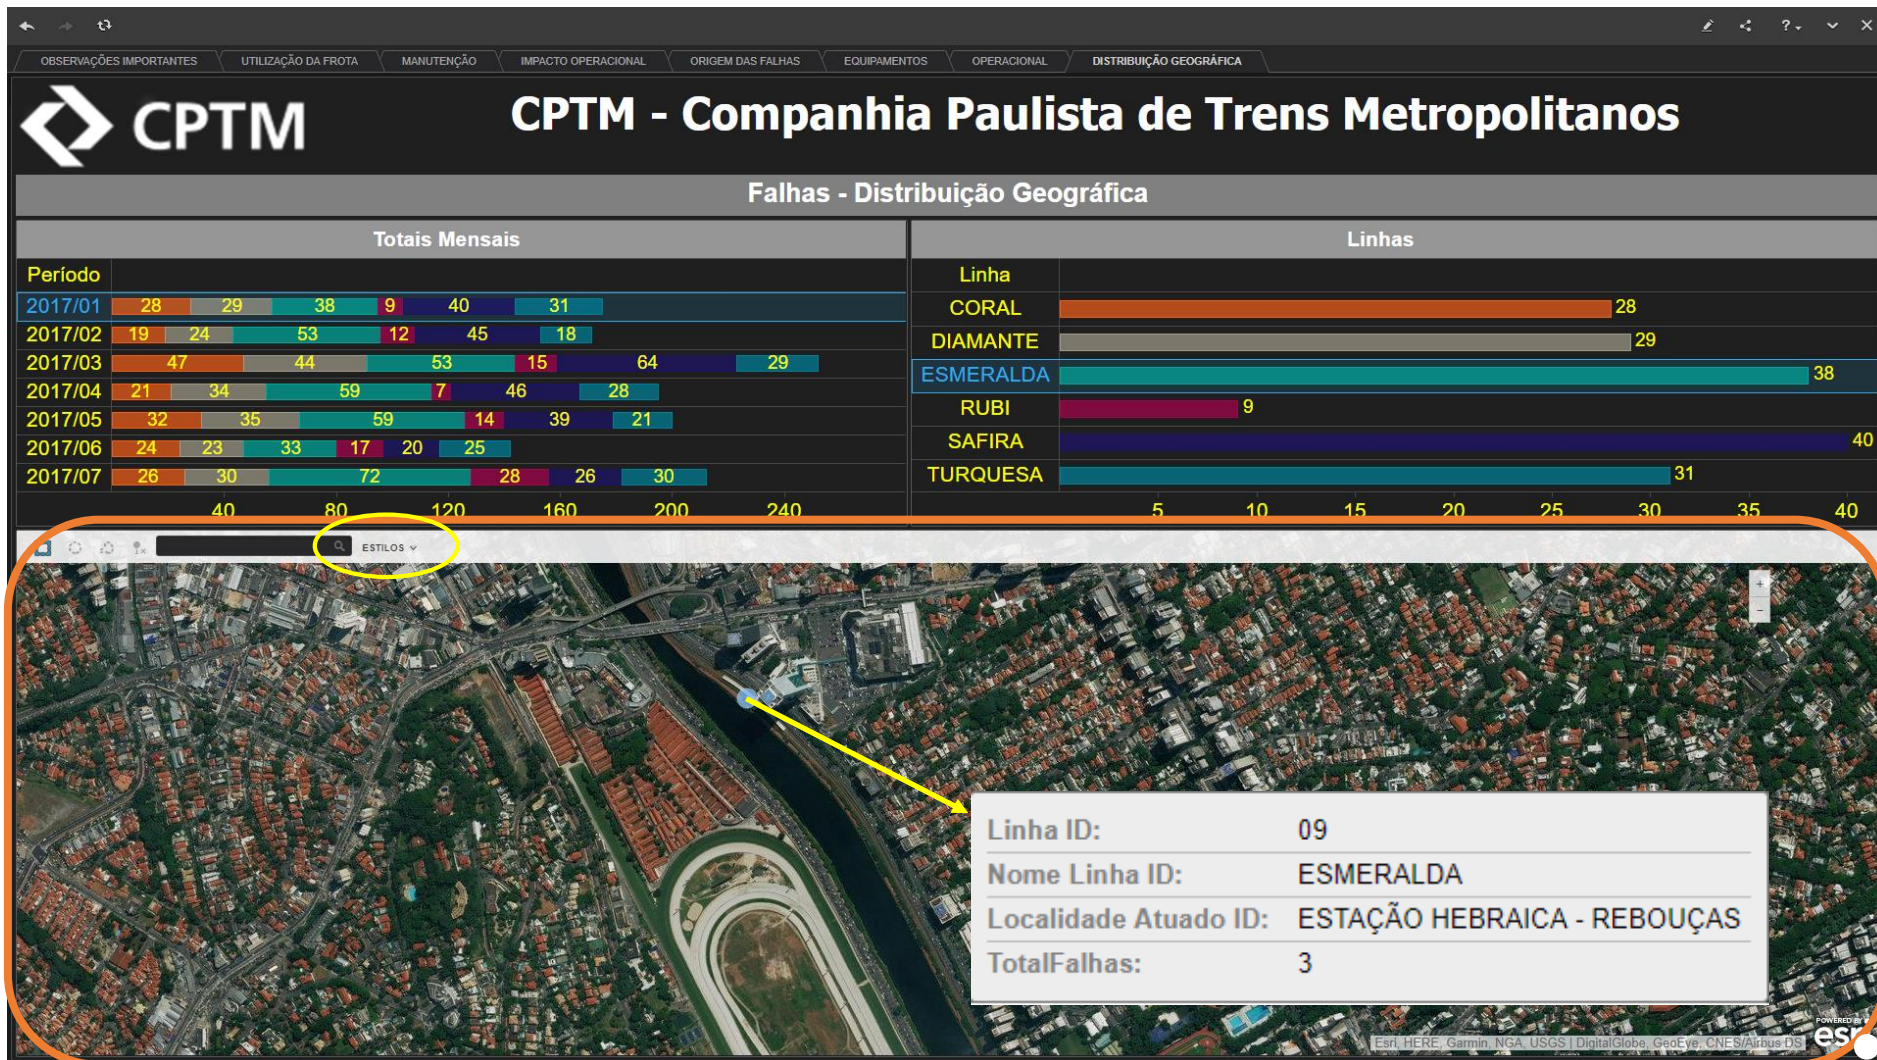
OBSERVAÇÕES IMPORTANTES | UTILIZAÇÃO DA FROTA | MANUTENÇÃO | IMPACTO OPERACIONAL | ORIGEM DAS FALHAS | EQUIPAMENTOS | OPERACIONAL | DISTRIBUIÇÃO GEOGRÁFICA

CPTM

CPTM - Companhia Paulista de Trens Metropolitanos

Falhas - Distribuição Geográfica

Totais Mensais

| Período | | | | | | |
|---|---|---|---|---|---|---|
| 2017/01 | 28 | 29 | 38 | 9 | 40 | 31 |
| 2017/02 | 19 | 24 | 53 | 12 | 45 | 18 |
| 2017/03 | 47 | 44 | 53 | 15 | 64 | 29 |
| 2017/04 | 21 | 34 | 59 | 7 | 46 | 28 |
| 2017/05 | 32 | 35 | 59 | 14 | 39 | 21 |
| 2017/06 | 24 | 23 | 33 | 17 | 20 | 25 |
| 2017/07 | 26 | 30 | 72 | 28 | 26 | 30 |

40 80 120 160 200 240

Linhas

| Linha | |
|---|---|
| CORAL | 28 |
| DIAMANTE | 29 |
| ESMERALDA | 38 |
| RUBI | 9 |
| SAFIRA | 40 |
| TURQUESA | 31 |

5 10 15 20 25 30 35 40

ESTILOS

Linha ID: 09
Nome Linha ID: ESMERALDA
Localidade Atuado ID: ESTAÇÃO HEBRAICA - REBOUÇAS
TotalFalhas: 3

Esri, HERE, Garmin, NGA, USGS | DigitalGlobe, GeoEye, CNES/Airbus DS

POWERED BY esri